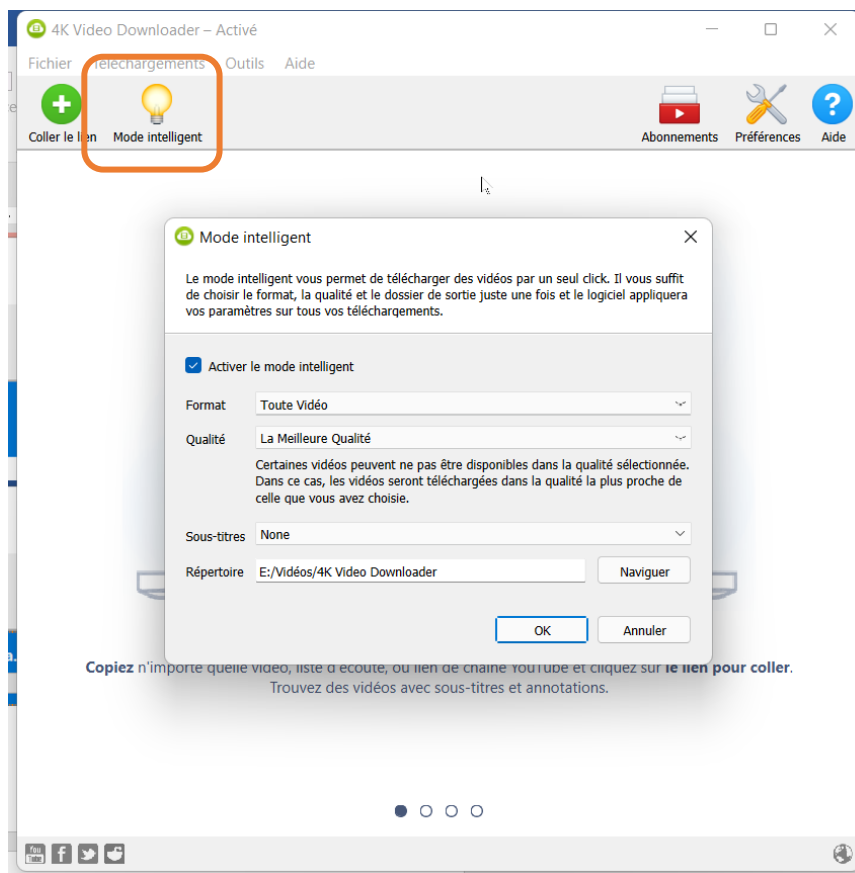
4K Video Downloader – Activé

Fichier Téléchargements Outils Aide

Coller le lien Mode intelligent

Abonnements Préférences Aide

Mode intelligent

Le mode intelligent vous permet de télécharger des vidéos par un seul click. Il vous suffit de choisir le format, la qualité et le dossier de sortie juste une fois et le logiciel appliquera vos paramètres sur tous vos téléchargements.

Activer le mode intelligent

Format Toute Vidéo

Qualité La Meilleure Qualité

Certaines vidéos peuvent ne pas être disponibles dans la qualité sélectionnée. Dans ce cas, les vidéos seront téléchargées dans la qualité la plus proche de celle que vous avez choisie.

Sous-titres None

Répertoire E:/Vidéos/4K Video Downloader Naviguer

OK Annuler

Copiez n'importe quelle vidéo, liste d'écoute, ou lien de chaîne YouTube et cliquez sur le lien pour coller.
Trouvez des vidéos avec sous-titres et annotations.